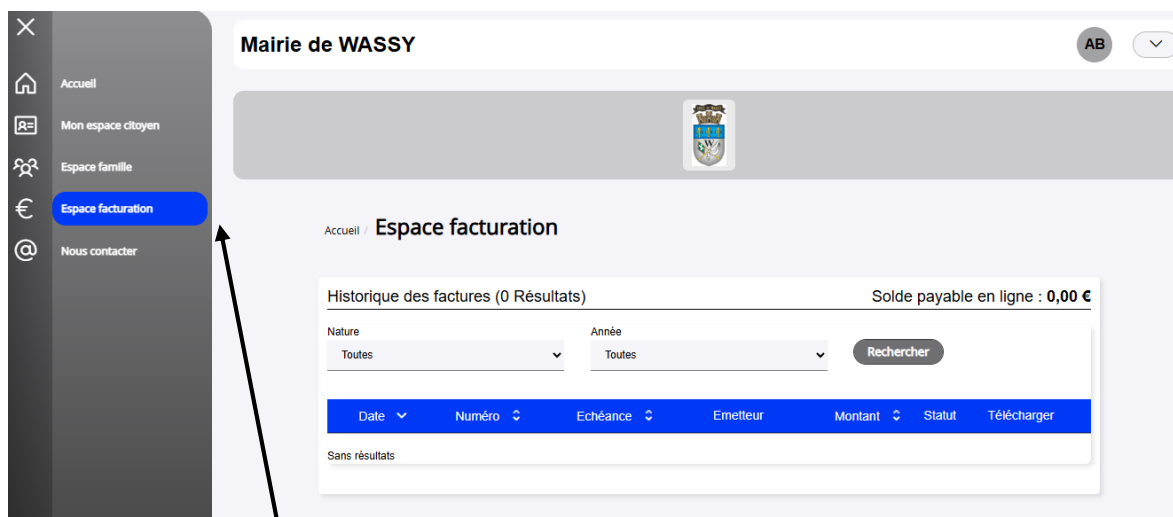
Accueil

Mon espace citoyen

Espace famille

Espace facturation

Nous contacter

Mairie de WASSY

AB

Accueil / Espace facturation

Historique des factures (0 Résultats)

Solde payable en ligne : **0,00 €**

Nature
Toutes

Année
Toutes

Rechercher

| Date | Numéro | Echéance | Emetteur | Montant | Statut | Télécharger |
|---|---|---|---|---|---|---|

Sans résultats